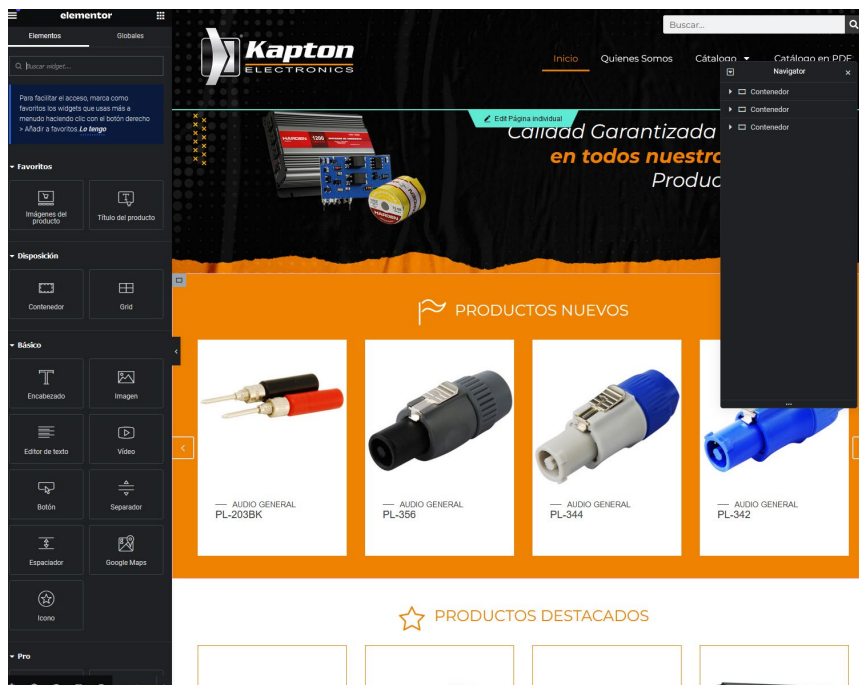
elementor

Elementos
Globales

Buscar widget...

Para facilitar el acceso, marca como favoritos los widgets que usas más a menudo haciendo clic con el botón derecho > Añadir a favoritos. Lo tengo

Favoritos
Imágenes del producto
Título del producto

Disposición
Contenedor
Grid

Básico
Encabezado
Imagen
Editor de texto
Vídeo
Botón
Separador
Espaciador
Google Maps
Icono

Pro

Buscar...

Kapton ELECTRONICS

Inicio
Quienes Somos
Catálogo
Catálogo en PDF

Navigator
Contenedor
Contenedor
Contenedor

Edit Página individual

Calidad Garantizada
en todos nuestr
Produc

PRODUCTOS NUEVOS

AUDIO GENERAL
PL-203BK

AUDIO GENERAL
PL-356

AUDIO GENERAL
PL-344

AUDIO GENERAL
PL-342

PRODUCTOS DESTACADOS